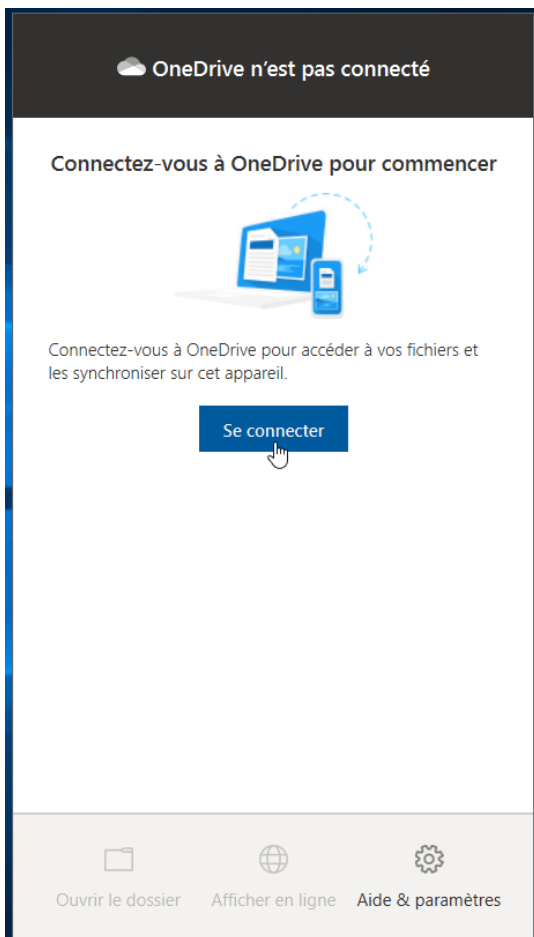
OneDrive n'est pas connecté

Connectez-vous à OneDrive pour commencer

Connectez-vous à OneDrive pour accéder à vos fichiers et les synchroniser sur cet appareil.

Se connecter

Ouvrir le dossier
Afficher en ligne
Aide & paramètres